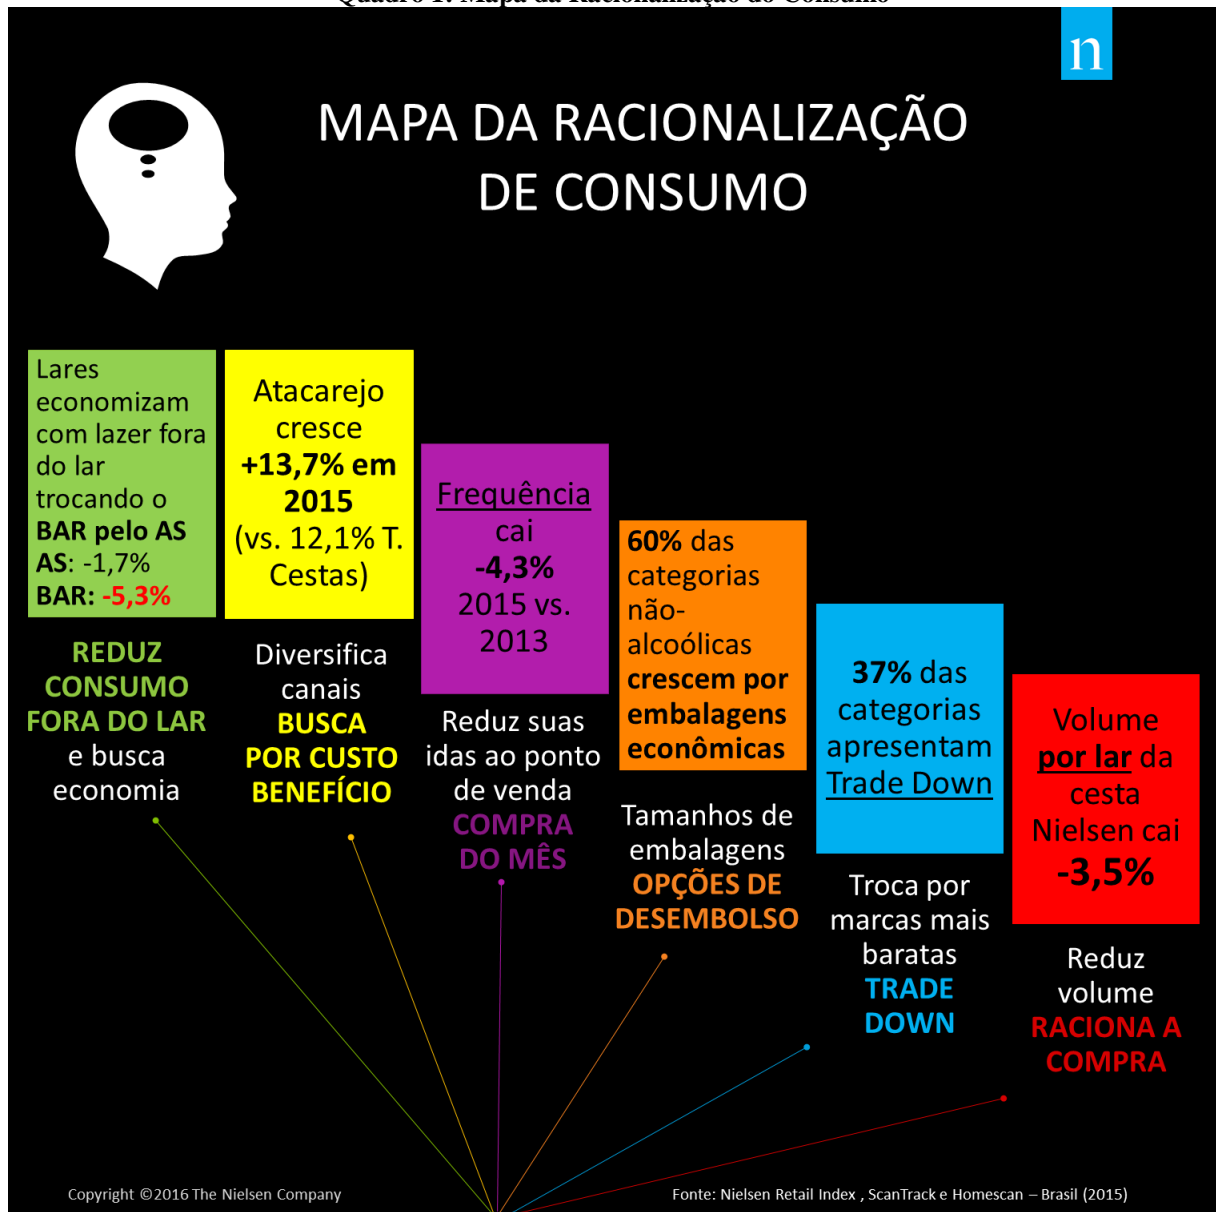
Quadro 1: Mapa da Racionalização do Consumo

n

MAPA DA RACIONALIZAÇÃO DE CONSUMO

Lares economizam com lazer fora do lar trocando o BAR pelo AS
AS: -1,7%
BAR: -5,3%

REDUZ CONSUMO FORA DO LAR e busca economia

Atacarejo cresce +13,7% em 2015 (vs. 12,1% T. Cestas)

Diversifica canais BUSCA POR CUSTO BENEFÍCIO

Frequência cai -4,3% 2015 vs. 2013

Reduz suas idas ao ponto de venda COMPRA DO MÊS

60% das categorias não-alcoólicas crescem por embalagens econômicas

Tamanhos de embalagens OPÇÕES DE DESEMBOLSO

37% das categorias apresentam Trade Down

Troca por marcas mais baratas TRADE DOWN

Volume por lar da cesta Nielsen cai -3,5%

Reduz volume RACIONA A COMPRA

Copyright ©2016 The Nielsen Company

Fonte: Nielsen Retail Index , ScanTrack e Homescan – Brasil (2015)